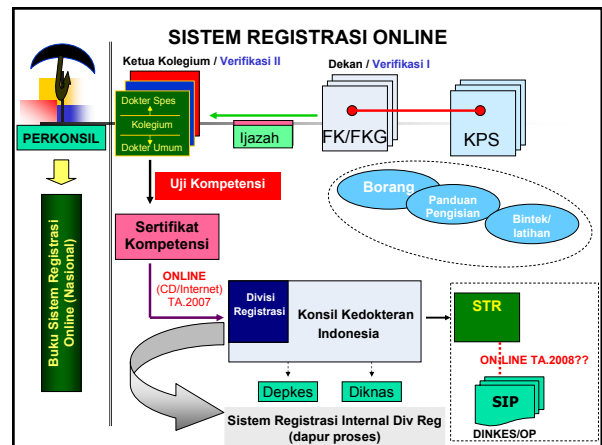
SISTEM REGISTRASI ONLINE

Ketua Kolegium / Verifikasi II

Dekan / Verifikasi I

Dokter Spes

Kolegium

Dokter Umum

Ijazah

FK/FKG

KPS

PERKONSIL

Buku Sistem Registrasi Online (Nasional)

Uji Kompetensi

Borang

Panduan Pengisian

Bintek/ latihan

Sertifikat Kompetensi

ONLINE (CD/Internet) TA.2007

Divisi Registrasi

Konsil Kedokteran Indonesia

STR

ONLINE TA.2008??

SIP

DINKES/OP

Depkes

Diknas

Sistem Registrasi Internal Div Reg (dapur proses)